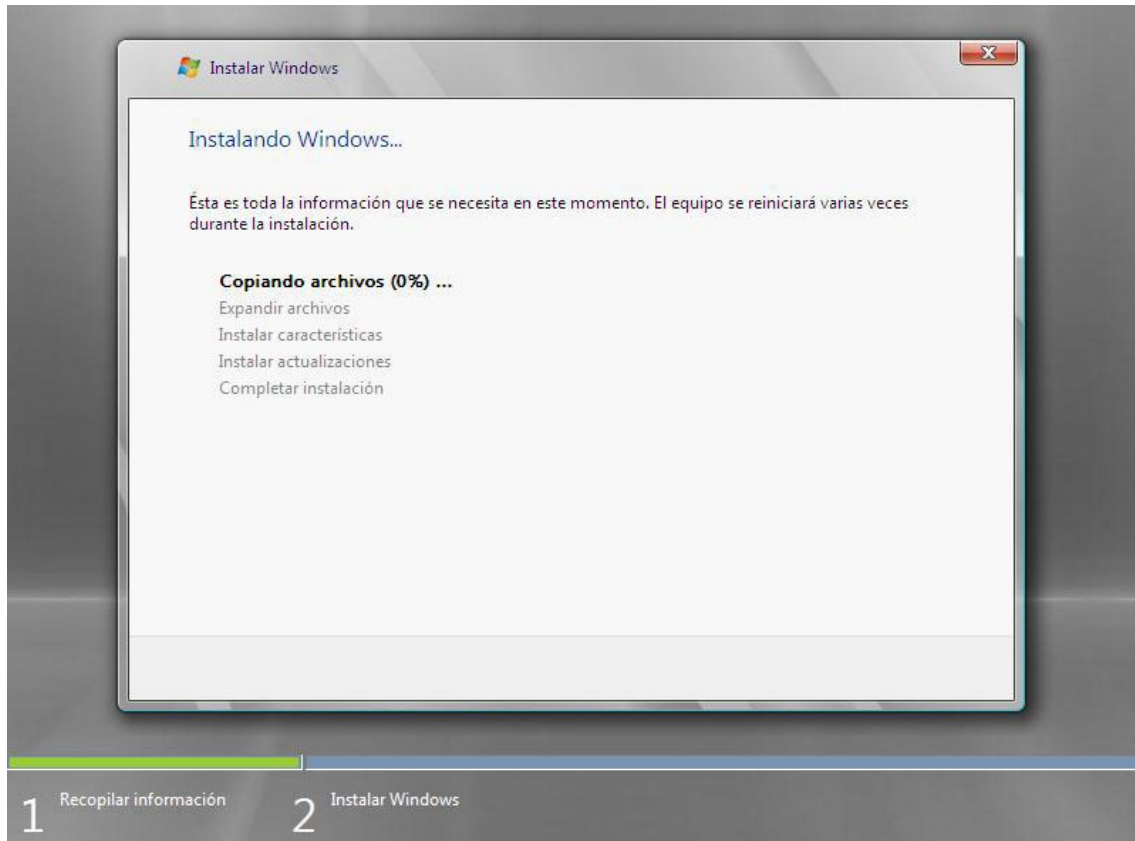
Instalar Windows

Instalando Windows...

Ésta es toda la información que se necesita en este momento. El equipo se reiniciará varias veces durante la instalación.

**Copiando archivos (0%) ...**
Expandir archivos
Instalar características
Instalar actualizaciones
Completar instalación

1 Recopilar información
2 Instalar Windows